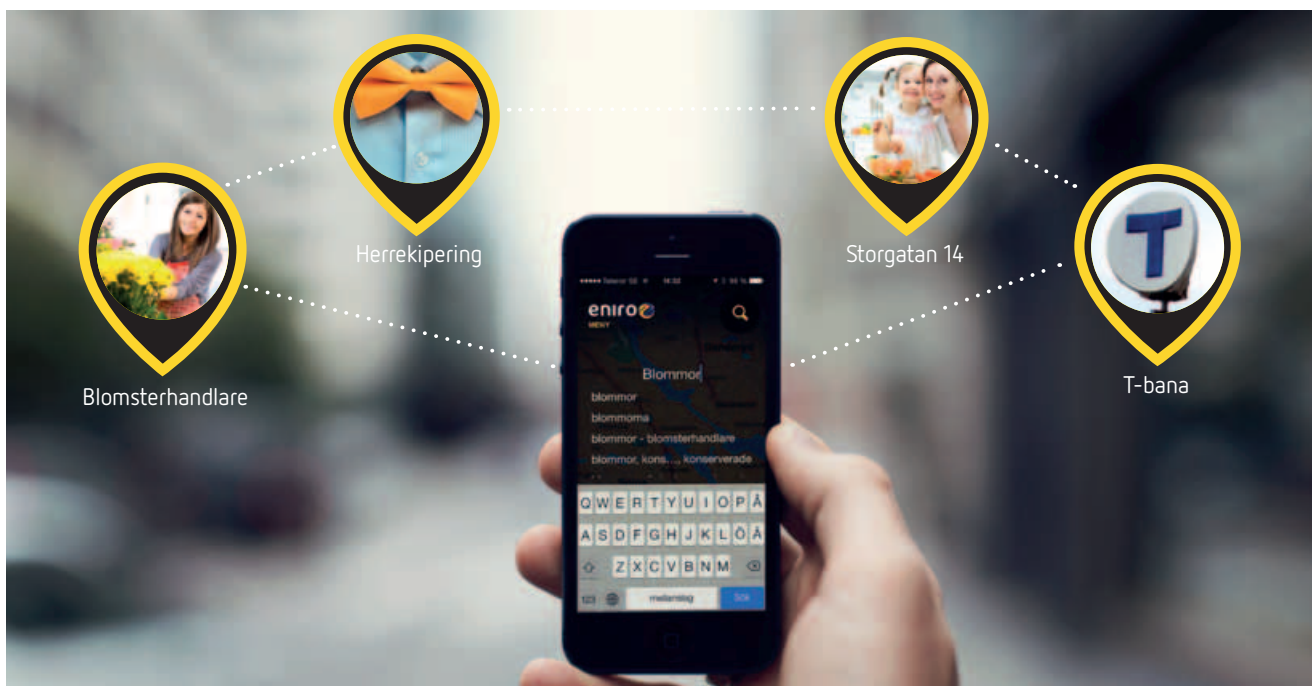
Herrekipering

Storgatan 14

Blomsterhandlare

T-bana

T

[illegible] 14:32 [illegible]

eniro
MENY

Blommor

blommor
blommorna
blommor - blomsterhandlare
blommor, kons..., konserverade

Q W E R T Y U I O P Å
A S D F G H J K L Ö Ä
Z X C V B N M
mellanslag
Sök